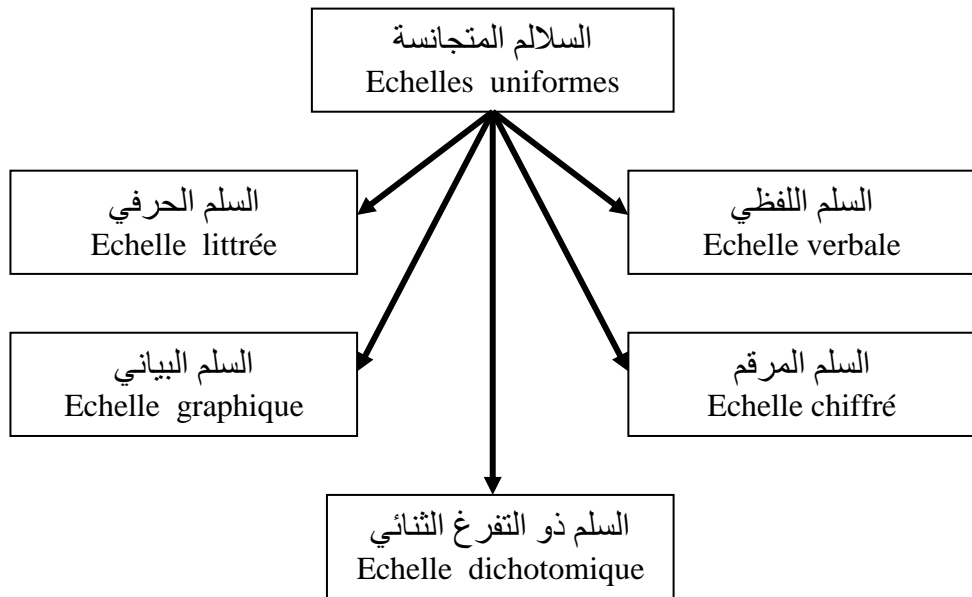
السلالم المتجانسة
Echelles uniformes

السلم اللفظي
Echelle verbale

السلم الحرفي
Echelle littrée

السلم المرقم
Echelle chiffré

السلم البياني
Echelle graphique

السلم ذو التفرغ الثنائي
Echelle dichotomique